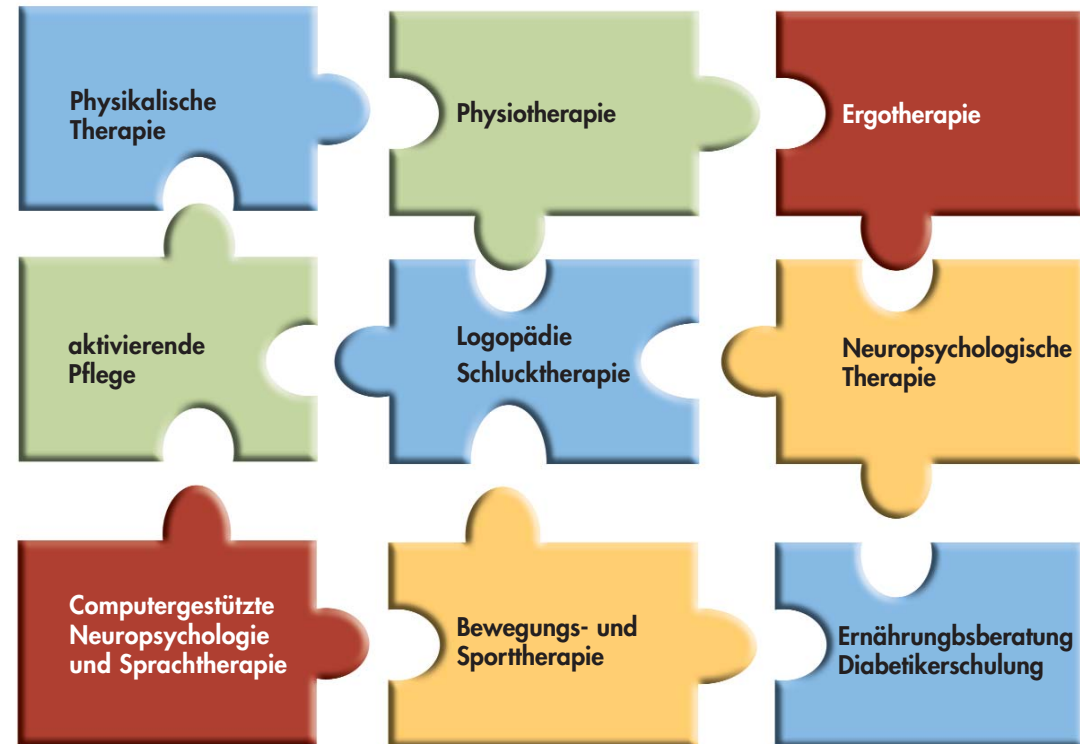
Physikalische Therapie

Physiotherapie

Ergotherapie

aktivierende Pflege

Logopädie
Schlucktherapie

Neuropsychologische Therapie

Computergestützte Neuropsychologie und Sprachtherapie

Bewegungs- und Sporttherapie

Ernährungbsberatung
Diabetikerschulung